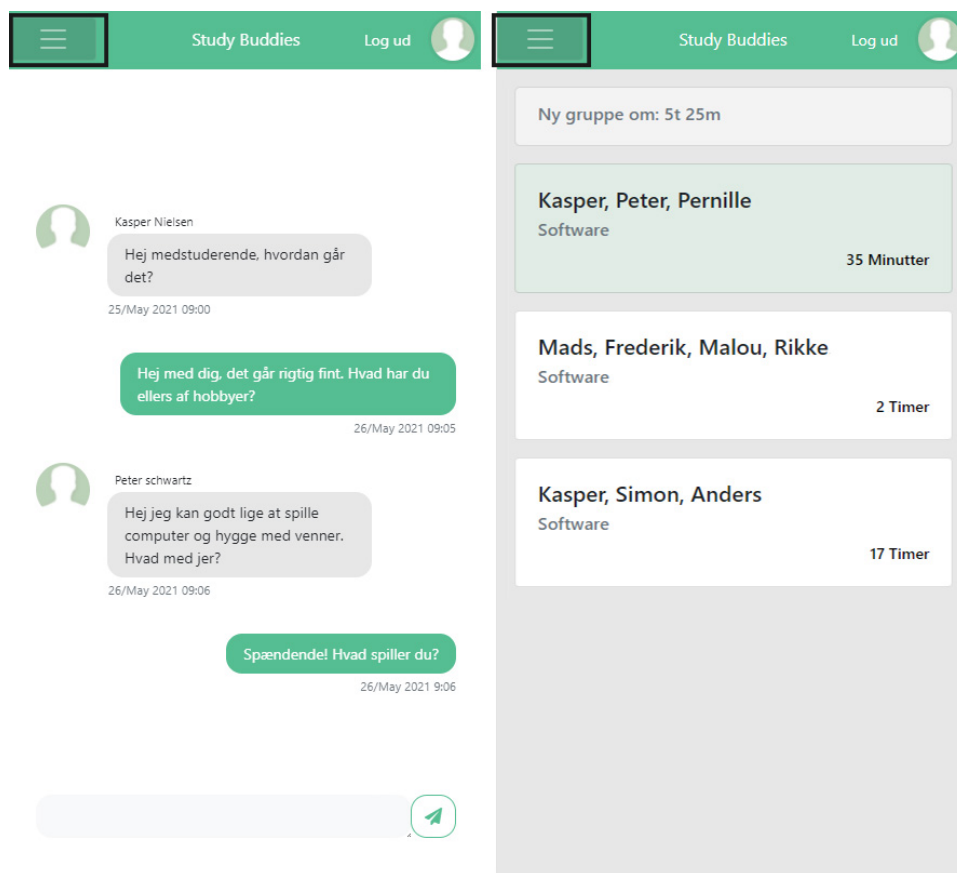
Study Buddies Log ud

Kasper Nielsen

Hej medstuderende, hvordan går det?

25/May 2021 09:00

Hej med dig, det går rigtig fint. Hvad har du ellers af hobbyer?

26/May 2021 09:05

Peter schwartz

Hej jeg kan godt lige at spille computer og hygge med venner. Hvad med jer?

26/May 2021 09:06

Spændende! Hvad spiller du?

26/May 2021 9:06

Study Buddies Log ud

Ny gruppe om: 5t 25m

Kasper, Peter, Pernille
Software
35 Minutter

Mads, Frederik, Malou, Rikke
Software
2 Timer

Kasper, Simon, Anders
Software
17 Timer